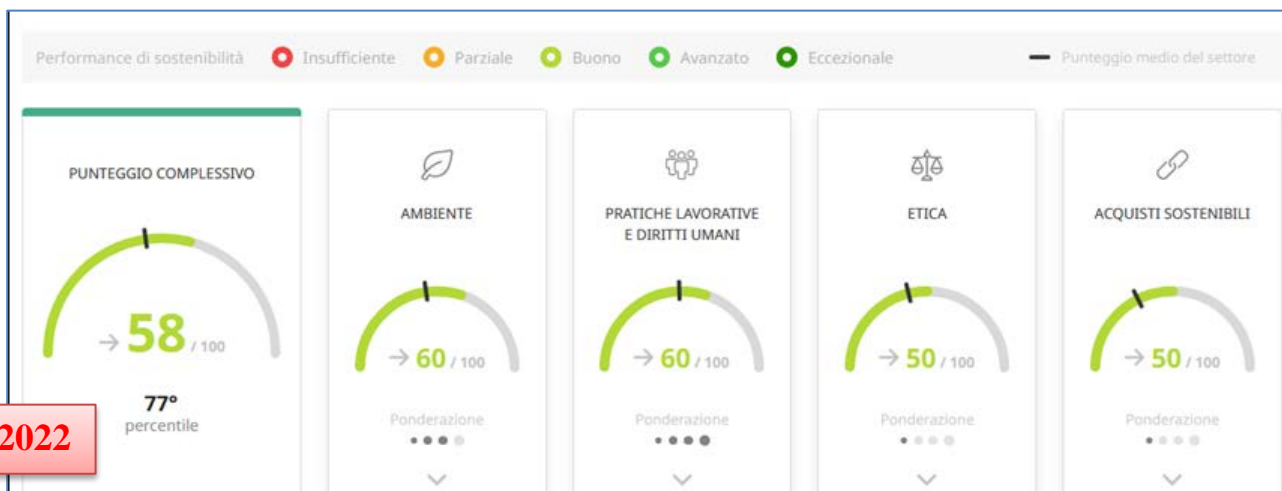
Performance di sostenibilità Insufficiente Parziale Buono Avanzato Eccezionale — Punteggio medio del settore

PUNTEGGIO COMPLESSIVO

→ 58 / 100

77°
percentile

2022

AMBIENTE

→ 60 / 100

Ponderazione

PRATICHE LAVORATIVE E DIRITTI UMANI

→ 60 / 100

Ponderazione

ETICA

→ 50 / 100

Ponderazione

ACQUISTI SOSTENIBILI

→ 50 / 100

Ponderazione